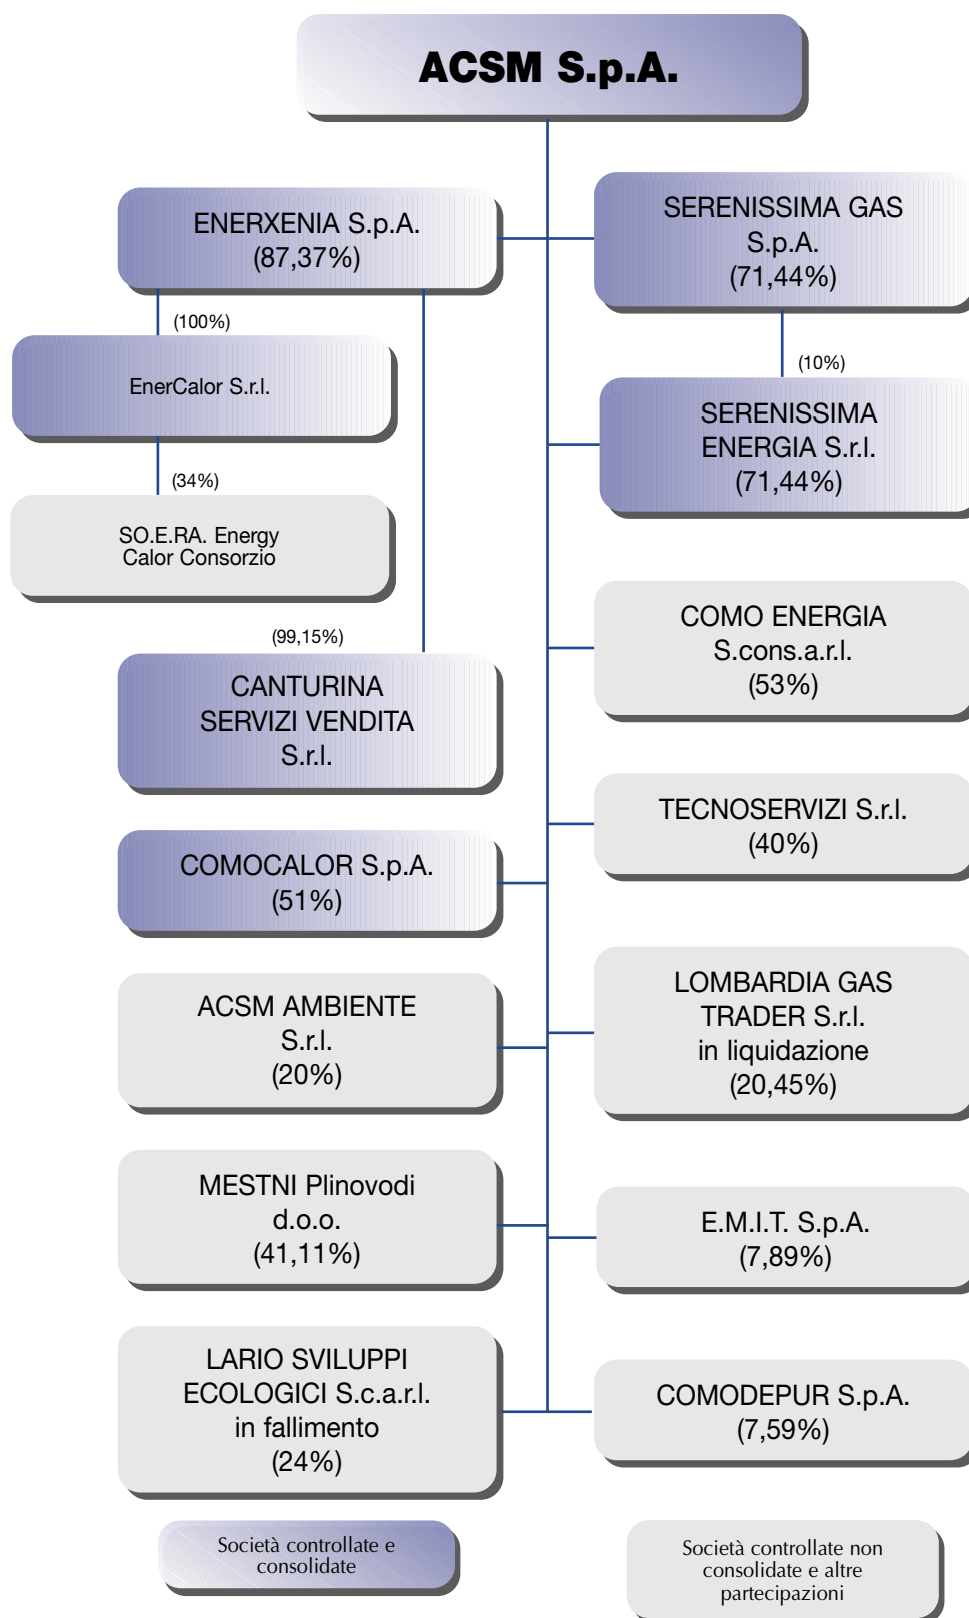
ACSM S.p.A.

ENERXENIA S.p.A.
(87,37%)

(100%)

EnerCalor S.r.l.

(34%)

SO.E.RA. Energy Calor Consorzio

(99,15%)

CANTURINA SERVIZI VENDITA S.r.l.

COMOCALOR S.p.A.
(51%)

ACSM AMBIENTE S.r.l.
(20%)

MESTNI Plinovodi d.o.o.
(41,11%)

LARIO SVILUPPI ECOLOGICI S.c.a.r.l. in fallimento
(24%)

SERENISSIMA GAS S.p.A.
(71,44%)

(10%)

SERENISSIMA ENERGIA S.r.l.
(71,44%)

COMO ENERGIA S.cons.a.r.l.
(53%)

TECNOSERVIZI S.r.l.
(40%)

LOMBARDIA GAS TRADER S.r.l. in liquidazione
(20,45%)

E.M.I.T. S.p.A.
(7,89%)

COMODEPUR S.p.A.
(7,59%)

Società controllate e consolidate

Società controllate non consolidate e altre partecipazioni